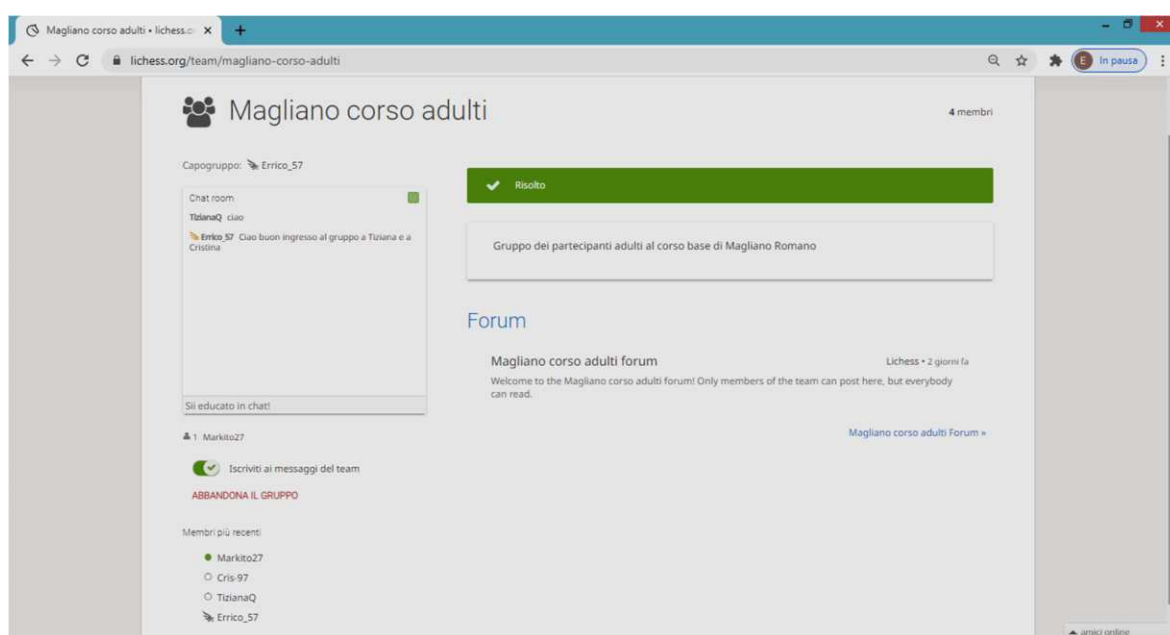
Magliano corso adulti • lichess.o ×

lichess.org/team/magliano-corso-adulti

E In pausa

Magliano corso adulti

4 membri

Capogruppo: Errico_57

Chat room

TizianaQ ciao

Errico_57 Ciao buon ingresso al gruppo a Tiziana e a Cristina

Sii educato in chat!

1 Markito27

Iscriviti ai messaggi del team

ABBANDONA IL GRUPPO

Membri più recenti

Markito27
Cris-97
TizianaQ
Errico_57

Risolto

Gruppo dei partecipanti adulti al corso base di Magliano Romano

Forum

Magliano corso adulti forum

Lichess • 2 giorni fa

Welcome to the Magliano corso adulti forum! Only members of the team can post here, but everybody can read.

Magliano corso adulti Forum »

amici online